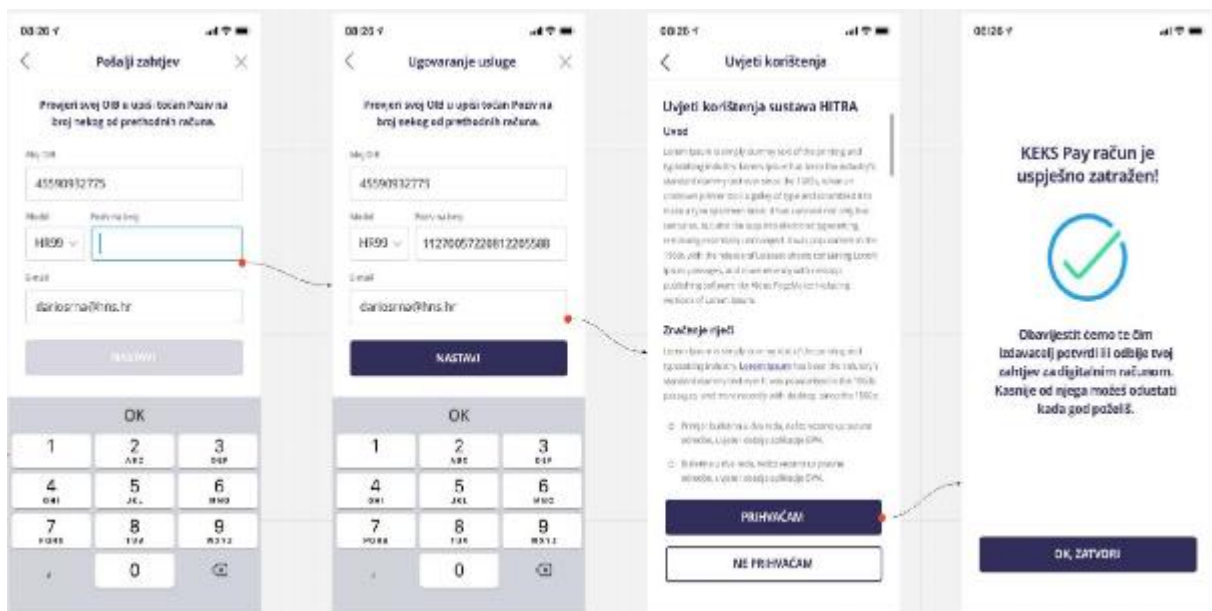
08:20

Pošalji zahtjev

Provjeri svoj OIB u upiši točan Poziv na broj nekog od prethodnih računa.

Moj OIB

45590932775

Model

Poziv na broj

HR99

E-mail

dariosrna@hns.hr

NASTAVI

OK

1
2 ABC
3 DEF
4 GHI
5 JKL
6 MNO
7 PQRS
8 TUV
9 WXYZ
0

08:20

Ugovaranje usluge

Provjeri svoj OIB u upiši točan Poziv na broj nekog od prethodnih računa.

Moj OIB

45590932775

Model

Poziv na broj

HR99

1127005722081220558

E-mail

dariosrna@hns.hr

NASTAVI

OK

1
2 ABC
3 DEF
4 GHI
5 JKL
6 MNO
7 PQRS
8 TUV
9 WXYZ
0

08:20

Uvjeti korištenja

Uvjeti korištenja sustava HITRA

Uvod

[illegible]

Značenje riječi

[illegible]

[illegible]

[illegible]

PRIHVAĆAM

NE PRIHVAĆAM

08:20

KEKS Pay račun je uspješno zatražen!

Obavijestit ćemo te čim izdavatelj potvrdi ili odbije tvoj zahtjev za digitalnim računom. Kasnije od njega možeš odustati kada god poželiš.

OK, ZATVORI